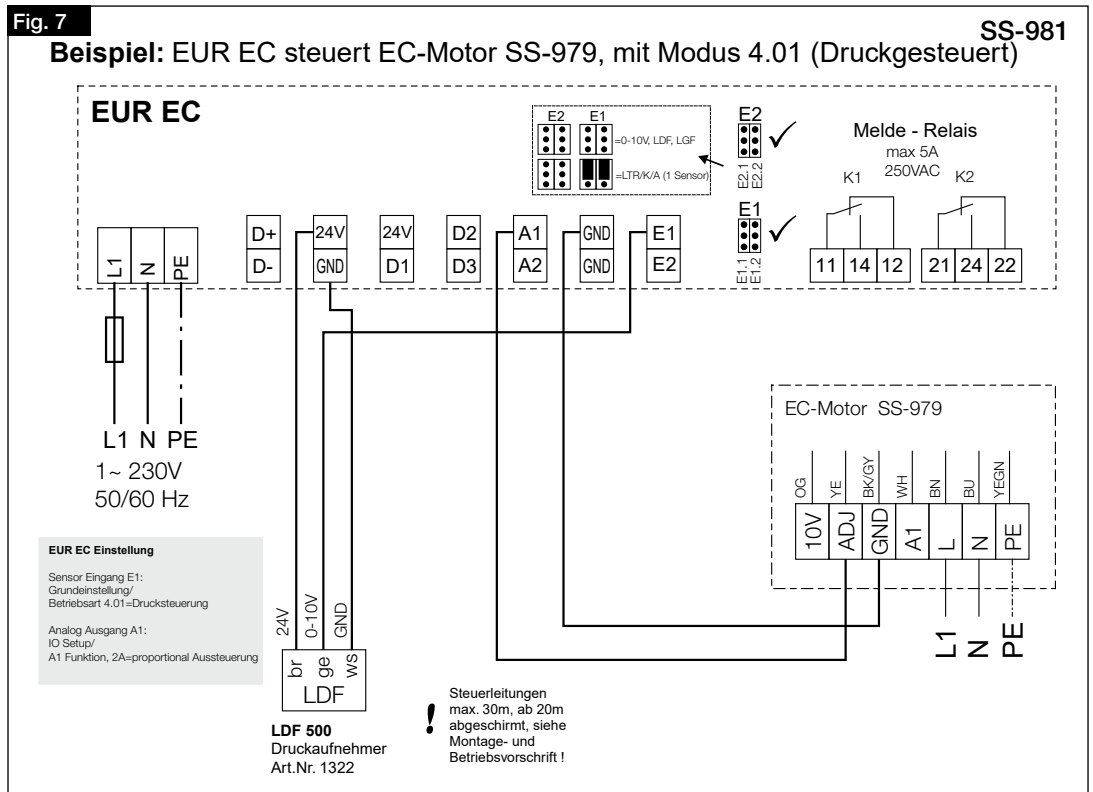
Fig. 7

SS-981

**Beispiel:** EUR EC steuert EC-Motor SS-979, mit Modus 4.01 (Druckgesteuert)

EUR EC

E2 E1
=0-10V, LDF, LGF
=LTR/K/A (1 Sensor)

E2
E2.1 E2.2

E1
E1.1 E1.2

Melde - Relais
max 5A
250VAC
K1 K2

L1 N PE

D+ D-

24V GND

24V D1

D2 D3

A1 A2

GND GND

E1 E2

11 14 12 21 24 22

L1 N PE
1~ 230V
50/60 Hz

EC-Motor SS-979

OG YE BK/GY WH BN BU YEGN

10V ADJ GND A1 L N PE

L1 N PE

EUR EC Einstellung

Sensor Eingang E1:
Grundeinstellung/
Betriebsart 4.01=Drucksteuerung

Analog Ausgang A1:
IO Setup/
A1 Funktion, 2A=proportional Aussteuerung

24V 0-10V GND
br ge ws
LDF

LDF 500
Druckaufnehmer
Art.Nr. 1322

!
Steuerleitungen
max. 30m, ab 20m
abgeschirmt, siehe
Montage- und
Betriebsvorschrift !